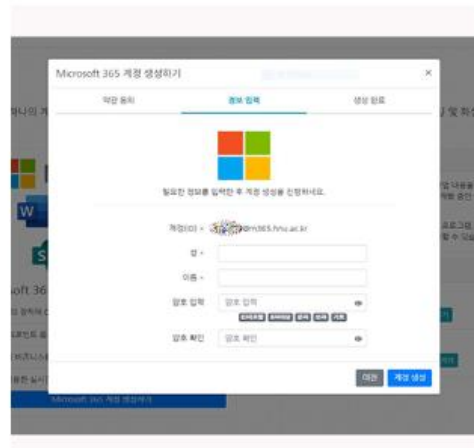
Microsoft 365 계정 생성하기

×

약관 동의

정보 입력

생성 완료

필요한 정보를 입력한 후 계정 생성을 진행하세요.

계정(ID) * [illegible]@m365.hnu.ac.kr

성 *

이름 *

암호 입력

암호 입력

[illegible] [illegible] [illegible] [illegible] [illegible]

암호 확인

암호 확인

이전

계정 생성

하나의 계

oft 36

Microsoft 365 계정 생성하기

및 하

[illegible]